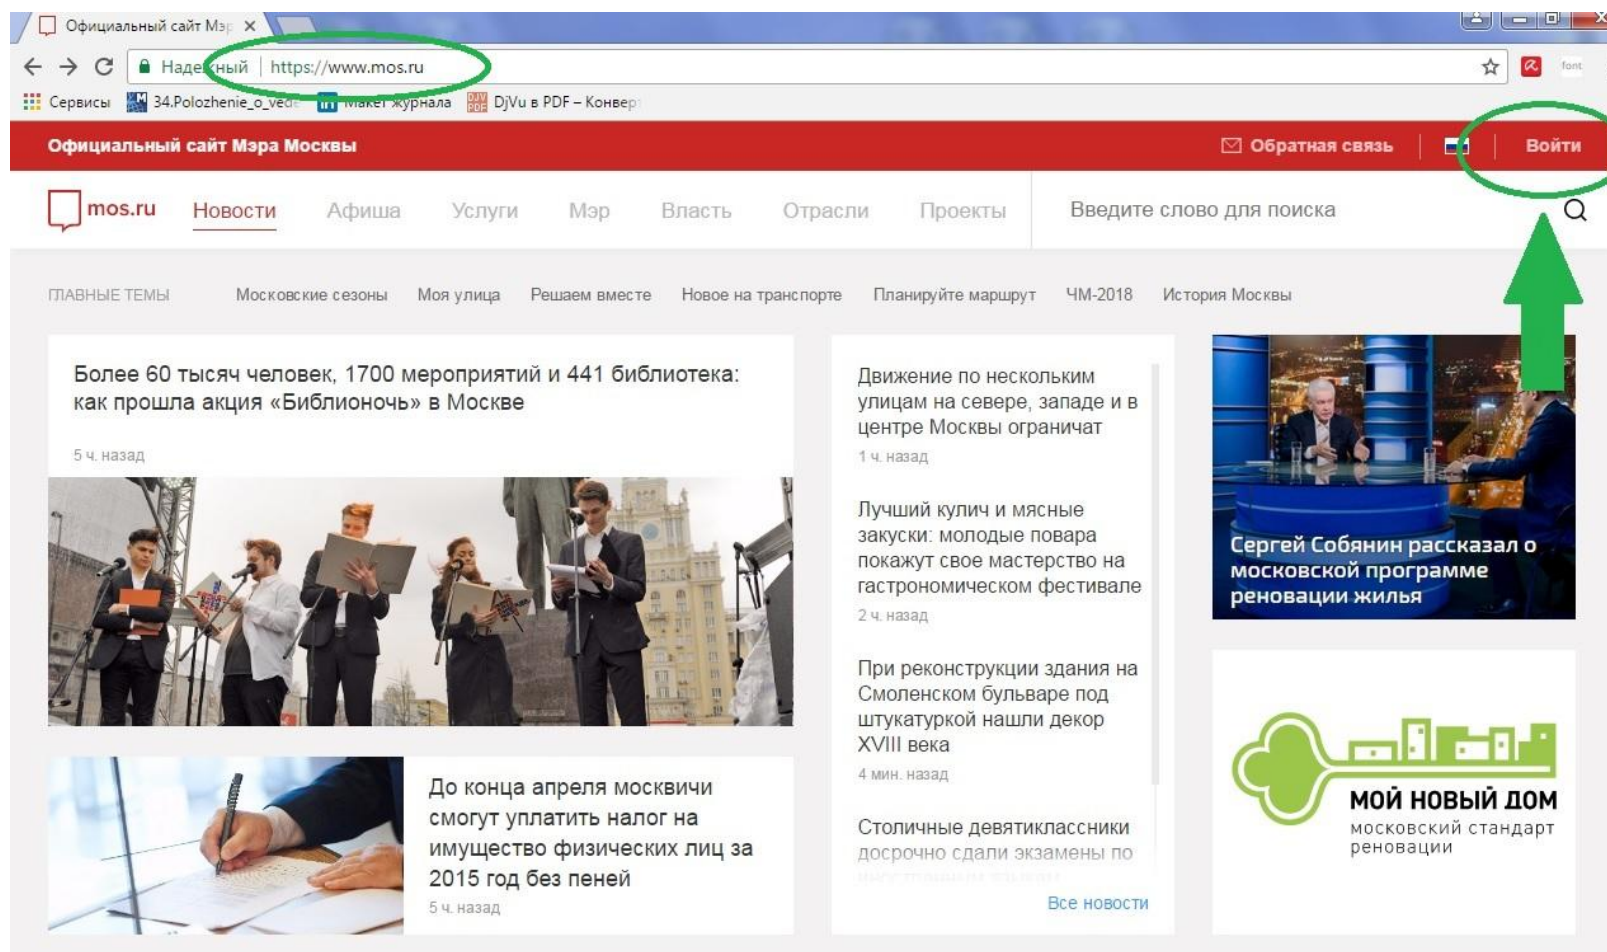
Официальный сайт Мэр ×

Наде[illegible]ный | https://www.mos.ru

Сервисы 34.Polozhenie_o_ved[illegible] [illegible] журнала DjVu в PDF – Конвер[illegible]

font

Официальный сайт Мэра Москвы

Обратная связь

Войти

mos.ru Новости Афиша Услуги Мэр Власть Отрасли Проекты

Введите слово для поиска

ГЛАВНЫЕ ТЕМЫ Московские сезоны Моя улица Решаем вместе Новое на транспорте Планируйте маршрут ЧМ-2018 История Москвы

Более 60 тысяч человек, 1700 мероприятий и 441 библиотека: как прошла акция «Библионочь» в Москве

5 ч. назад

До конца апреля москвичи смогут уплатить налог на имущество физических лиц за 2015 год без пеней

5 ч. назад

Движение по нескольким улицам на севере, западе и в центре Москвы ограничат

1 ч. назад

Лучший кулич и мясные закуски: молодые повара покажут свое мастерство на гастрономическом фестивале

2 ч. назад

При реконструкции здания на Смоленском бульваре под штукатуркой нашли декор XVIII века

4 мин. назад

Столичные девятиклассники досрочно сдали экзамены по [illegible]

Все новости

Сергей Собянин рассказал о московской программе реновации жилья

МОЙ НОВЫЙ ДОМ
московский стандарт реновации